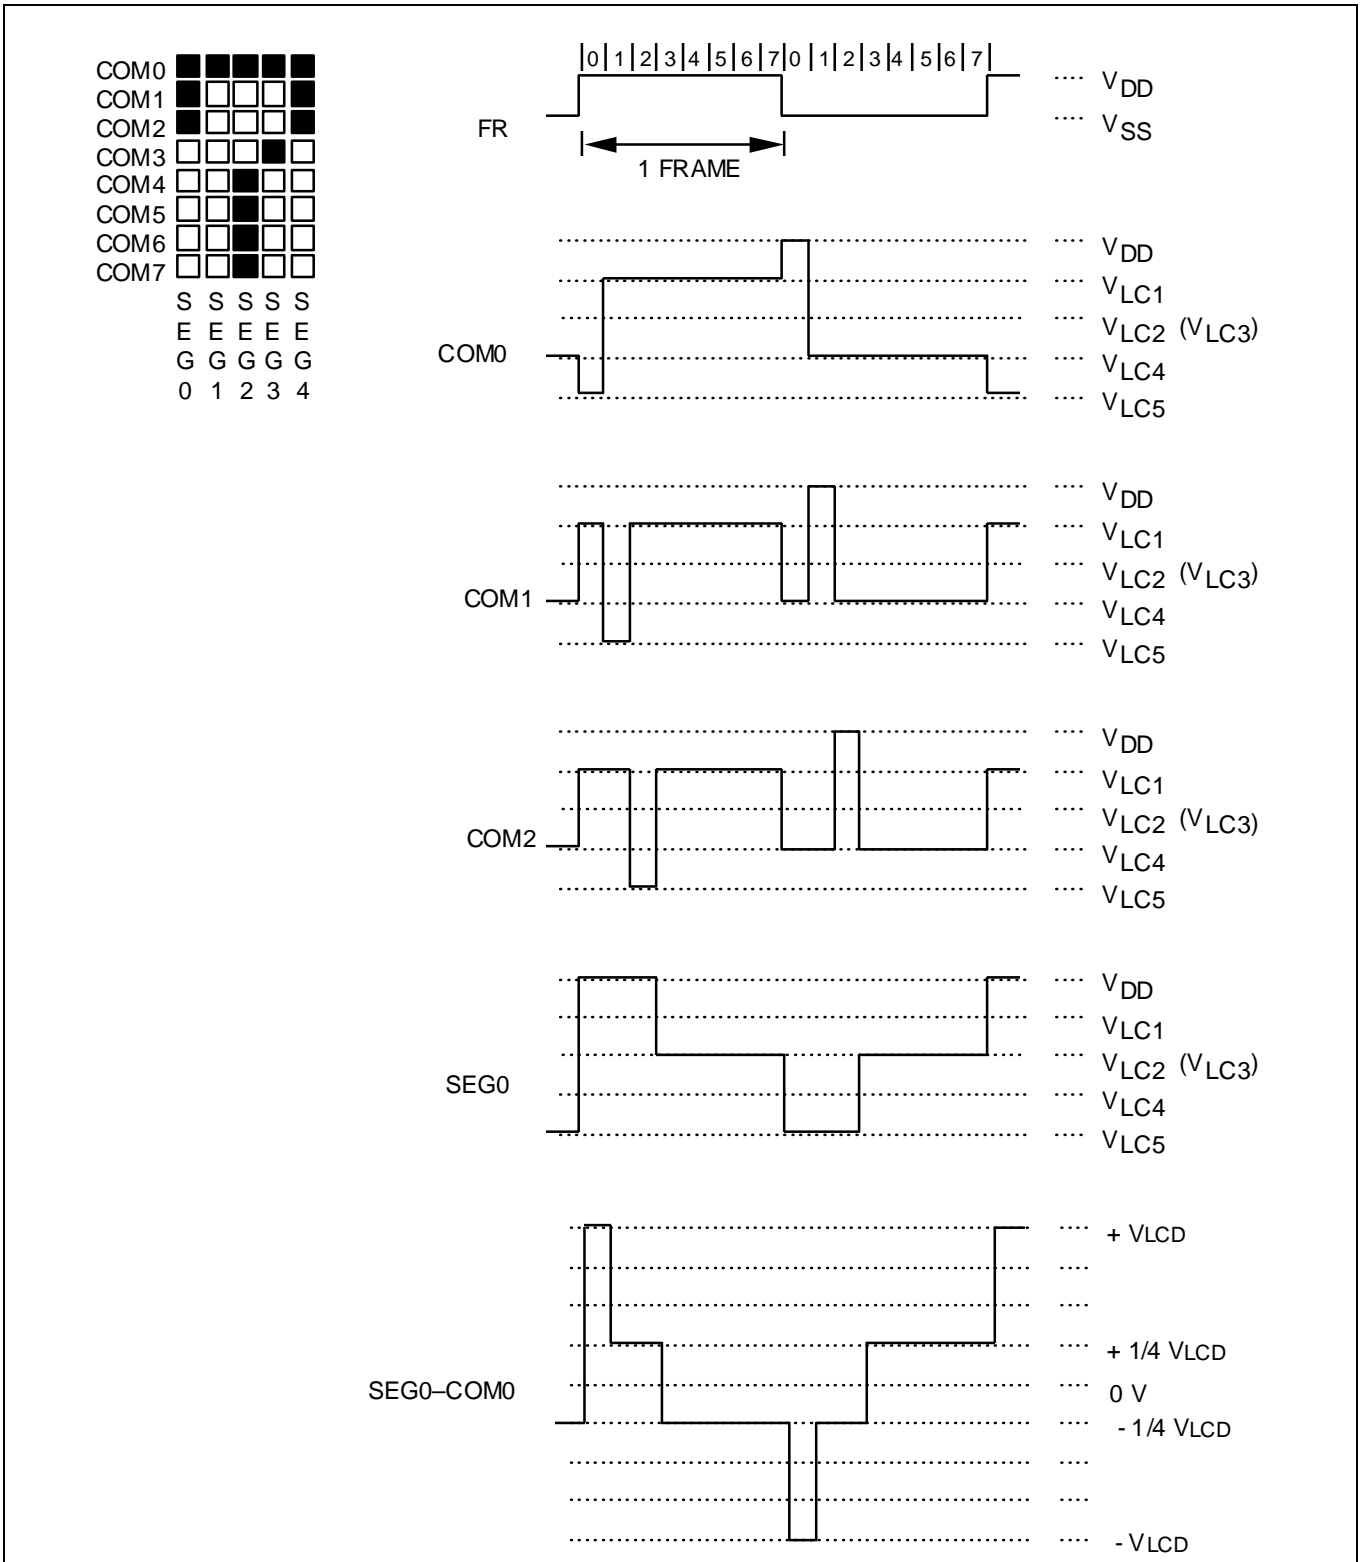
COM0
COM1
COM2
COM3
COM4
COM5
COM6
COM7

S S S S S
E E E E E
G G G G G
0 1 2 3 4

|0|1|2|3|4|5|6|7|0|1|2|3|4|5|6|7|

FR

1 FRAME

···· $V_{DD}$
···· $V_{SS}$

COM0

···· $V_{DD}$
$V_{LC1}$
$V_{LC2}$ ($V_{LC3}$)
$V_{LC4}$
···· $V_{LC5}$

COM1

···· $V_{DD}$
$V_{LC1}$
$V_{LC2}$ ($V_{LC3}$)
$V_{LC4}$
···· $V_{LC5}$

COM2

···· $V_{DD}$
$V_{LC1}$
$V_{LC2}$ ($V_{LC3}$)
$V_{LC4}$
···· $V_{LC5}$

SEG0

···· $V_{DD}$
$V_{LC1}$
$V_{LC2}$ ($V_{LC3}$)
$V_{LC4}$
···· $V_{LC5}$

SEG0–COM0

···· + VLCD
····
····
···· + 1/4 VLCD
···· 0 V
···· - 1/4 VLCD
····
····
···· - VLCD